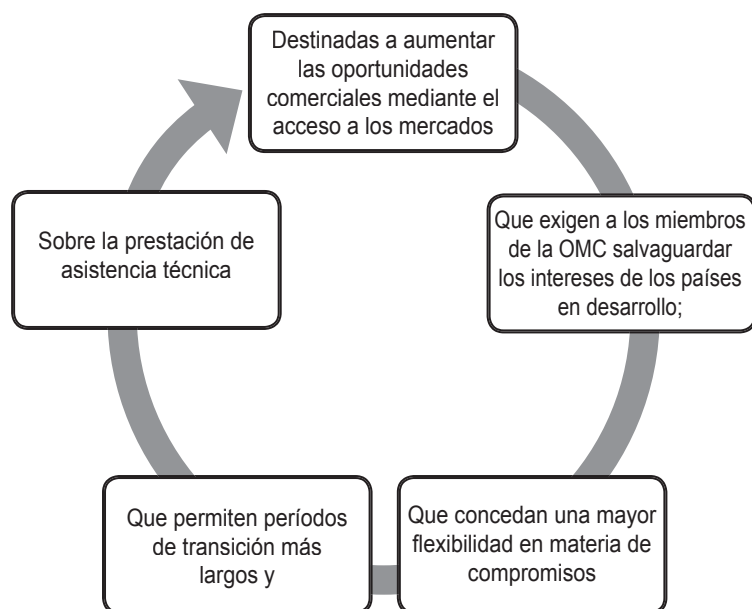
Destinadas a aumentar las oportunidades comerciales mediante el acceso a los mercados

Que exigen a los miembros de la OMC salvaguardar los intereses de los países en desarrollo;

Que concedan una mayor flexibilidad en materia de compromisos

Que permiten períodos de transición más largos y

Sobre la prestación de asistencia técnica